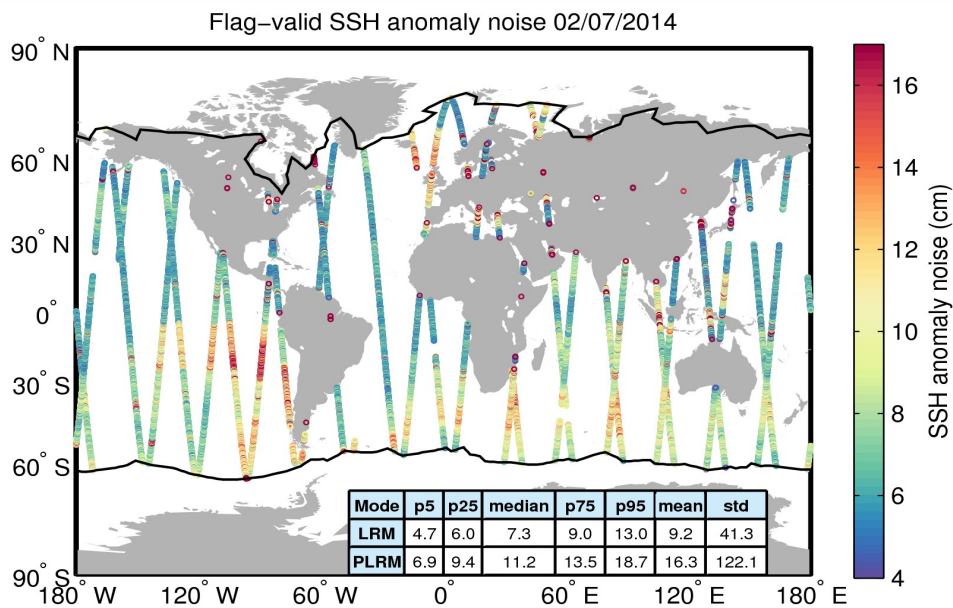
Flag-valid SSH anomaly noise 02/07/2014

90° N
60° N
30° N
0°
30° S
60° S
90° S

180° W 120° W 60° W 0° 60° E 120° E 180° E

| Mode | p5 | p25 | median | p75 | p95 | mean | std |
|---|---|---|---|---|---|---|---|
| LRM | 4.7 | 6.0 | 7.3 | 9.0 | 13.0 | 9.2 | 41.3 |
| PLRM | 6.9 | 9.4 | 11.2 | 13.5 | 18.7 | 16.3 | 122.1 |

16
14
12
10
8
6
4
SSH anomaly noise (cm)